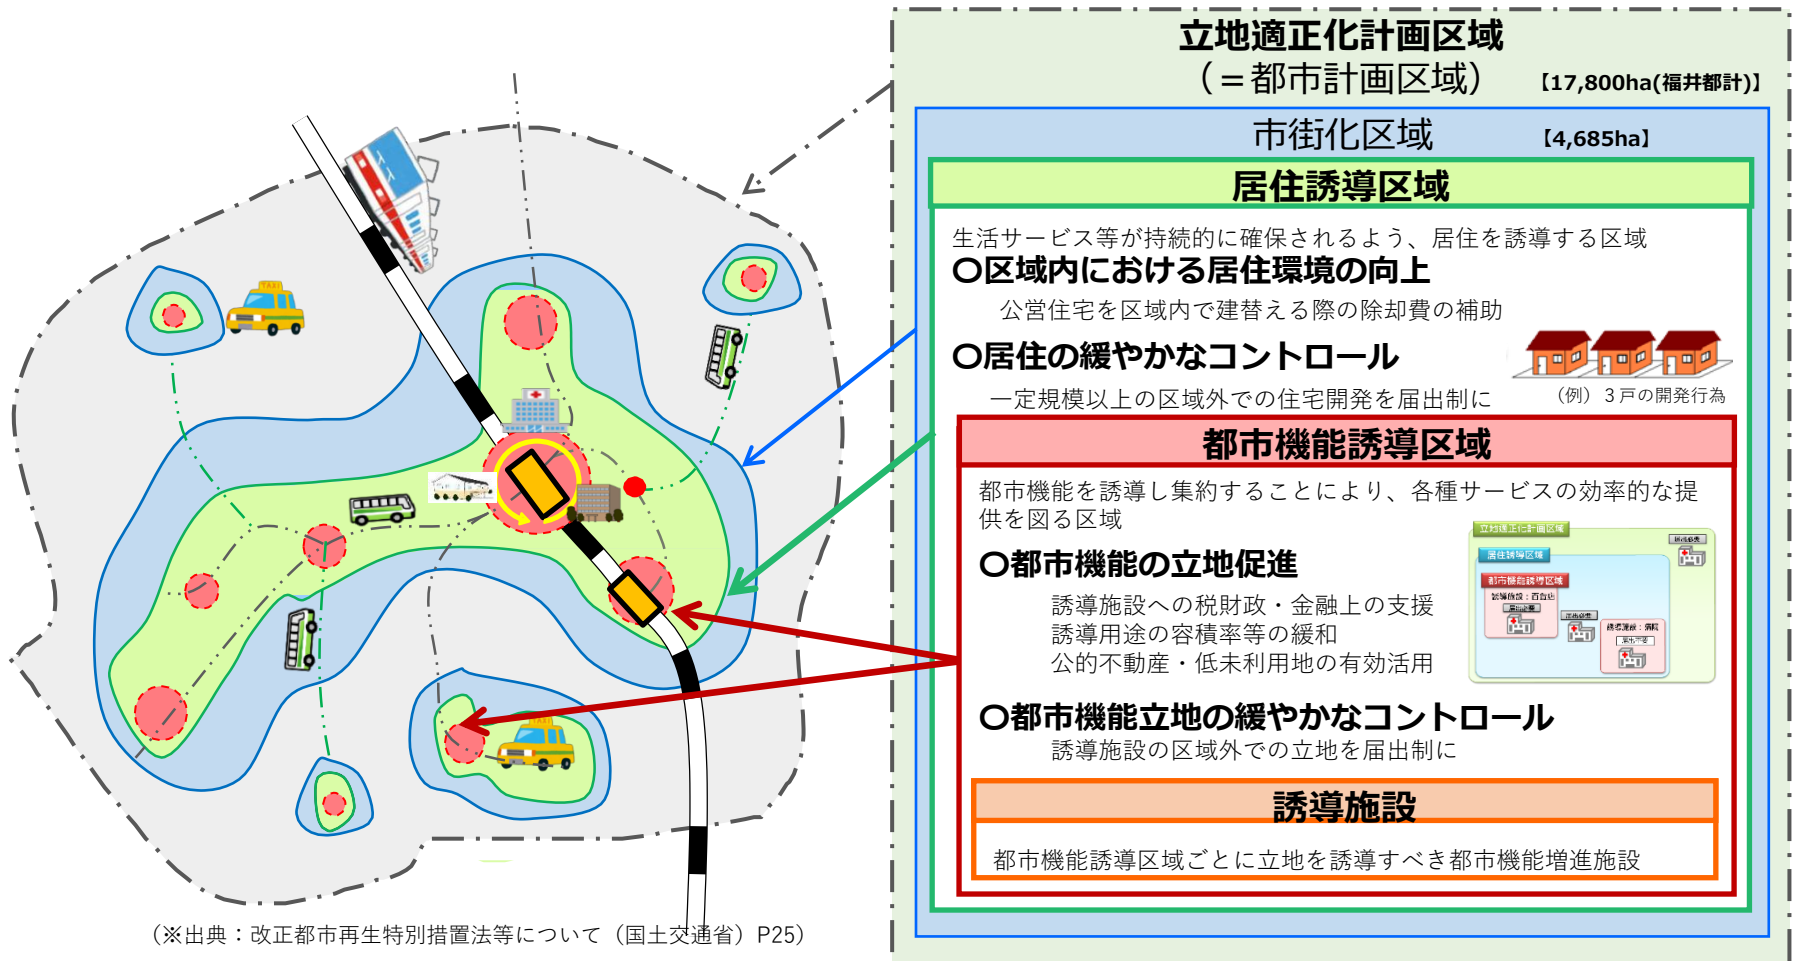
立地適正化計画区域
（＝都市計画区域）【17,800ha(福井都計)】

市街化区域【4,685ha】

居住誘導区域

生活サービス等が持続的に確保されるよう、居住を誘導する区域

○区域内における居住環境の向上

公営住宅を区域内で建替える際の除却費の補助

○居住の緩やかなコントロール

一定規模以上の区域外での住宅開発を届出制に

（例）３戸の開発行為

都市機能誘導区域

都市機能を誘導し集約することにより、各種サービスの効率的な提供を図る区域

○都市機能の立地促進

誘導施設への税財政・金融上の支援
誘導用途の容積率等の緩和
公的不動産・低未利用地の有効活用

○都市機能立地の緩やかなコントロール

誘導施設の区域外での立地を届出制に

誘導施設

都市機能誘導区域ごとに立地を誘導すべき都市機能増進施設

（※出典：改正都市再生特別措置法等について（国土交通省）P25）